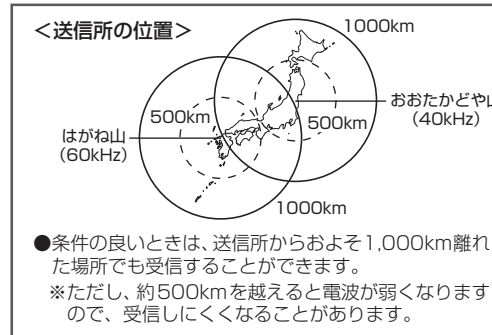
<送信所の位置>

1000km

おおたかどや山
(40kHz)

500km

500km

はがね山
(60kHz)

1000km

●条件の良いときは、送信所からおよそ1,000km離れた場所でも受信することができます。

※ただし、約500kmを越えると電波が弱くなりますので、受信しにくくなることがあります。